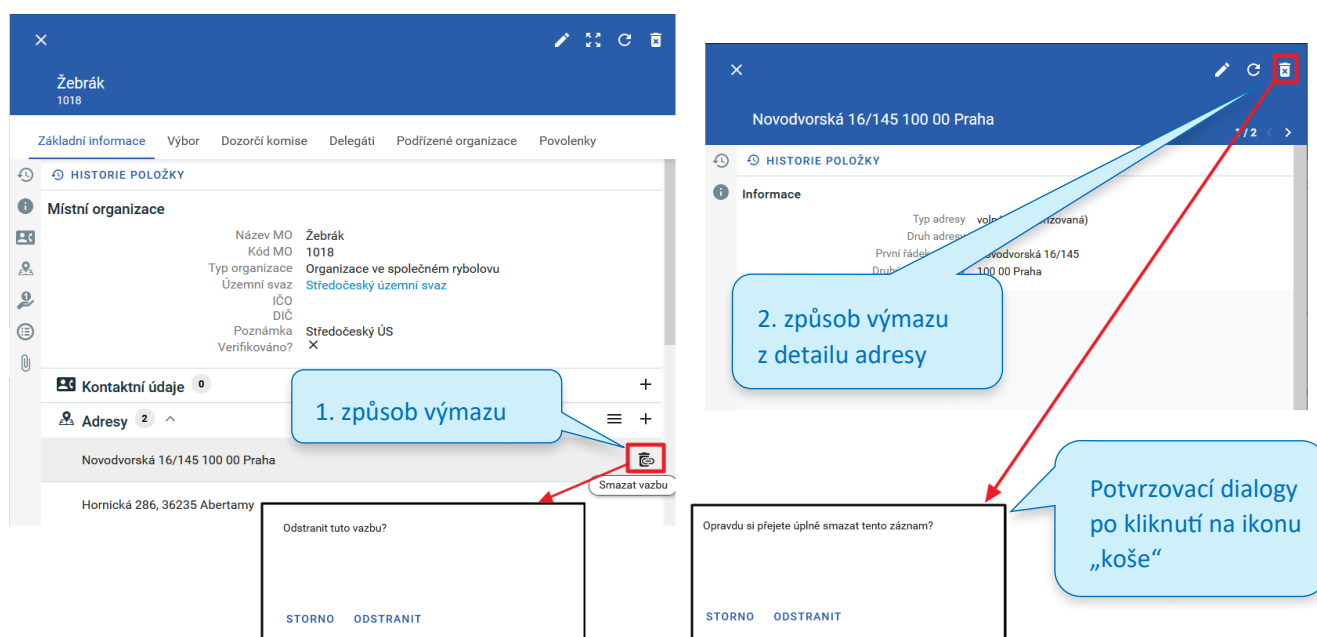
Žebrák
1018

Základní informace Výbor Dozorčí komise Delegáti Podřízené organizace Povolenky

HISTORIE POLOŽKY

Místní organizace

Název MO Žebrák
Kód MO 1018
Typ organizace Organizace ve společném rybolovu
Územní svaz Středočeský územní svaz
IČO
DIČ
Poznámka Středočeský ÚS
Verifikováno? ✕

Kontaktní údaje 0

Adresy 2

1. způsob výmazu

Novodvorská 16/145 100 00 Praha

Smazat vazbu

Hornická 286, 36235 Abertamy

Odstranit tuto vazbu?

STORNO ODSTRANIT

Novodvorská 16/145 100 00 Praha

1 / 2

HISTORIE POLOŽKY

Informace

Typ adresy vol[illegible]zovaná)
Druh adresy
První řádek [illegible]ovodvorská 16/145
Druh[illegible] 100 00 Praha

2. způsob výmazu z detailu adresy

Potvrzovací dialogy po kliknutí na ikonu „koše“

Opravdu si přejete úplně smazat tento záznam?

STORNO ODSTRANIT